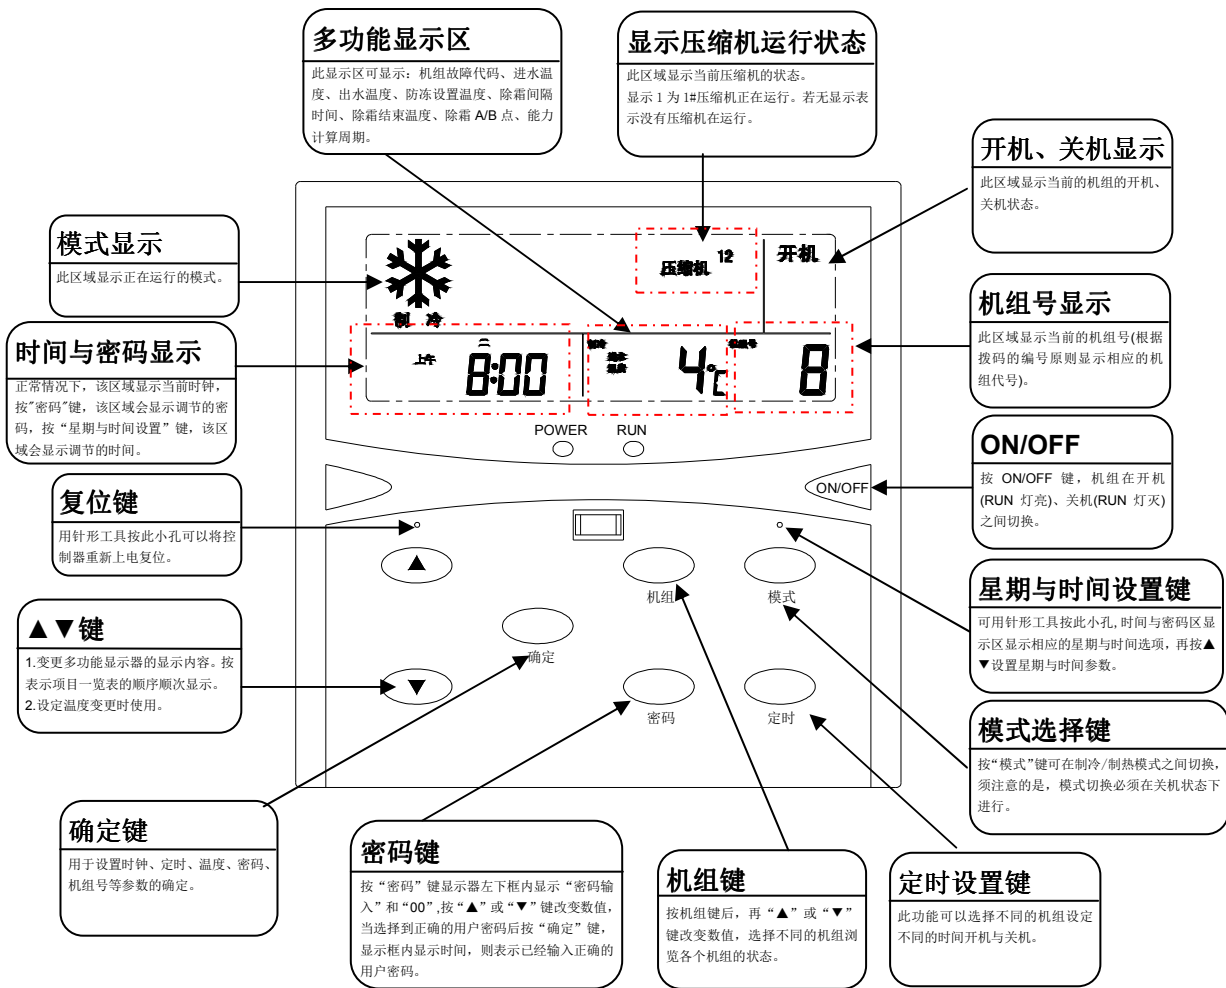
多功能显示区
此显示区可显示：机组故障代码、进水温度、出水温度、防冻设置温度、除霜间隔时间、除霜结束温度、除霜 A/B 点、能力计算周期。

显示压缩机运行状态
此区域显示当前压缩机的状态。
显示 1 为 1#压缩机正在运行。若无显示表示没有压缩机在运行。

开机、关机显示
此区域显示当前的机组的开机、关机状态。

模式显示
此区域显示正在运行的模式。

时间与密码显示
正常情况下，该区域显示当前时钟，按"密码"键，该区域会显示调节的密码，按“星期与时间设置”键，该区域会显示调节的时间。

机组号显示
此区域显示当前的机组号(根据拨码的编号原则显示相应的机组代号)。

ON/OFF
按 ON/OFF 键，机组在开机(RUN 灯亮)、关机(RUN 灯灭)之间切换。

复位键
用针形工具按此小孔可以将控制器重新上电复位。

▲▼键
1.变更多功能显示器的显示内容。按表示项目一览表的顺序顺次显示。
2.设定温度变更时使用。

星期与时间设置键
可用针形工具按此小孔,时间与密码区显示区显示相应的星期与时间选项，再按▲▼设置星期与时间参数。

模式选择键
按"模式"键可在制冷/制热模式之间切换，须注意的是，模式切换必须在关机状态下进行。

确定键
用于设置时钟、定时、温度、密码、机组号等参数的确定。

密码键
按“密码”键显示器左下框内显示“密码输入”和“00”,按“▲”或“▼”键改变数值，当选择到正确的用户密码后按“确定”键，显示框内显示时间，则表示已经输入正确的用户密码。

机组键
按机组键后，再“▲”或“▼”键改变数值，选择不同的机组浏览各个机组的状态。

定时设置键
此功能可以选择不同的机组设定不同的时间开机与关机。

制 冷
压缩机 12
开机
上午 二 8:00
4℃
8
POWER RUN
ON/OFF
机组 模式
确定
密码 定时